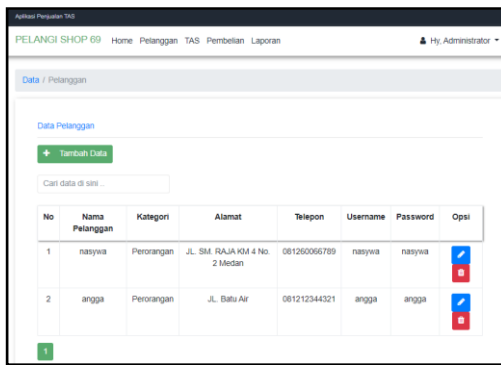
Aplikasi Penjualan TAS

PELANGI SHOP 69 Home Pelanggan TAS Pembelian Laporan

Hy, Administrator

Data / Pelanggan

Data Pelanggan

+ Tambah Data

Cari data di sini...

| No | Nama Pelanggan | Kategori | Alamat | Telepon | Username | Password | Opsi |
|---|---|---|---|---|---|---|---|
| 1 | nasywa | Perorangan | JL. SM. RAJA KM 4 No. 2 Medan | 081260066789 | nasywa | nasywa | |
| 2 | angga | Perorangan | JL. Batu Air | 081212344321 | angga | angga | |

1